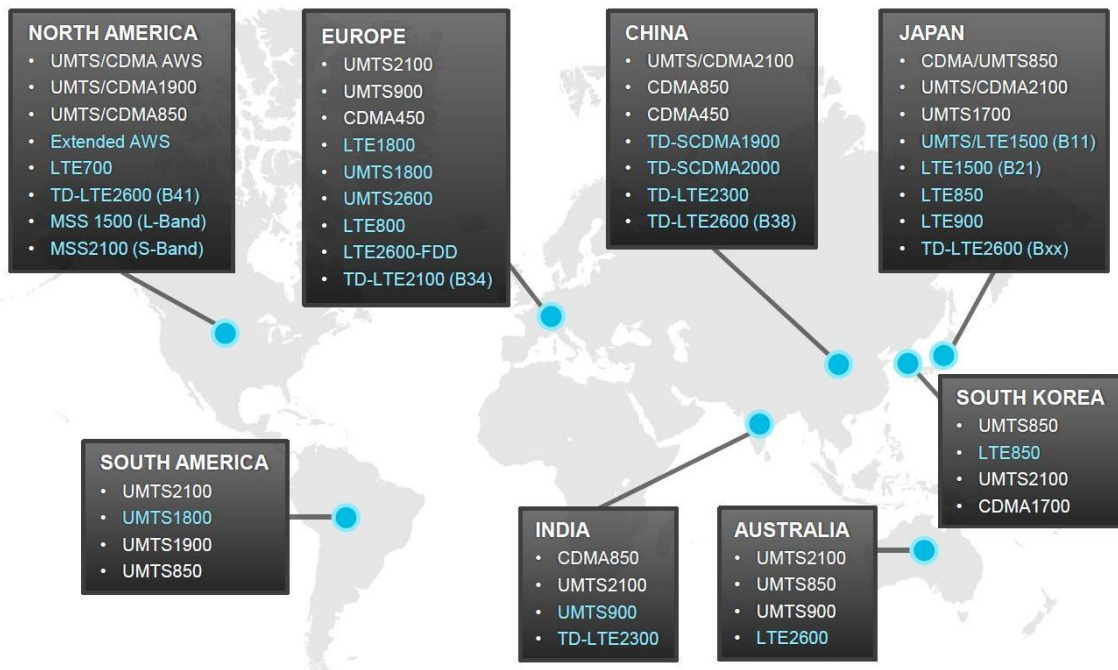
NORTH AMERICA
• UMTS/CDMA AWS
• UMTS/CDMA1900
• UMTS/CDMA850
• Extended AWS
• LTE700
• TD-LTE2600 (B41)
• MSS 1500 (L-Band)
• MSS2100 (S-Band)

EUROPE
• UMTS2100
• UMTS900
• CDMA450
• LTE1800
• UMTS1800
• UMTS2600
• LTE800
• LTE2600-FDD
• TD-LTE2100 (B34)

CHINA
• UMTS/CDMA2100
• CDMA850
• CDMA450
• TD-SCDMA1900
• TD-SCDMA2000
• TD-LTE2300
• TD-LTE2600 (B38)

JAPAN
• CDMA/UMTS850
• UMTS/CDMA2100
• UMTS1700
• UMTS/LTE1500 (B11)
• LTE1500 (B21)
• LTE850
• LTE900
• TD-LTE2600 (Bxx)

SOUTH KOREA
• UMTS850
• LTE850
• UMTS2100
• CDMA1700

SOUTH AMERICA
• UMTS2100
• UMTS1800
• UMTS1900
• UMTS850

INDIA
• CDMA850
• UMTS2100
• UMTS900
• TD-LTE2300

AUSTRALIA
• UMTS2100
• UMTS850
• UMTS900
• LTE2600